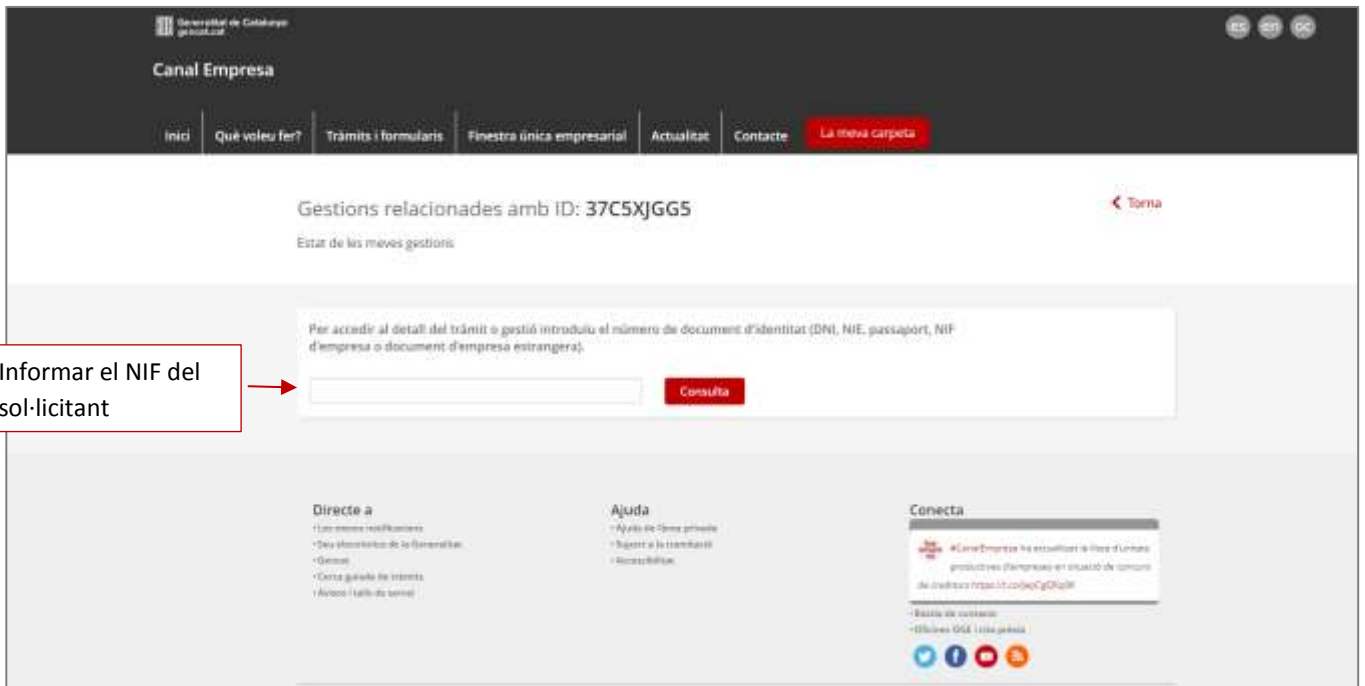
Generalitat de Catalunya gencat.cat

es en oc

Canal Empresa

Inici | Què voleu fer? | Tràmits i formularis | Finestra única empresarial | Actualitat | Contacte | La meva carpeta

Gestions relacionades amb ID: 37C5XJGG5

Estat de les meves gestions

< Torna

Per accedir al detall del tràmit o gestió introduïu el número de document d'identitat (DNI, NIE, passaport, NIF d'empresa o document d'empresa estrangera).

Consulta

Informar el NIF del sol·licitant

Directe a
• Les meves notificacions
• Seu electrònica de la Generalitat
• Gencat
• Cerca guiada de tràmits
• Avisos i talls de servei

Ajuda
• Ajuda de l'àrea privada
• Suport a la tramitació
• Accessibilitat

Conecta
#CanalEmpresa ha actualitzat la fitxa d'Unitats productives d'empreses en situació de concurs de creditors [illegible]
• Bústia de contacte
• Oficines OGE | cita prèvia